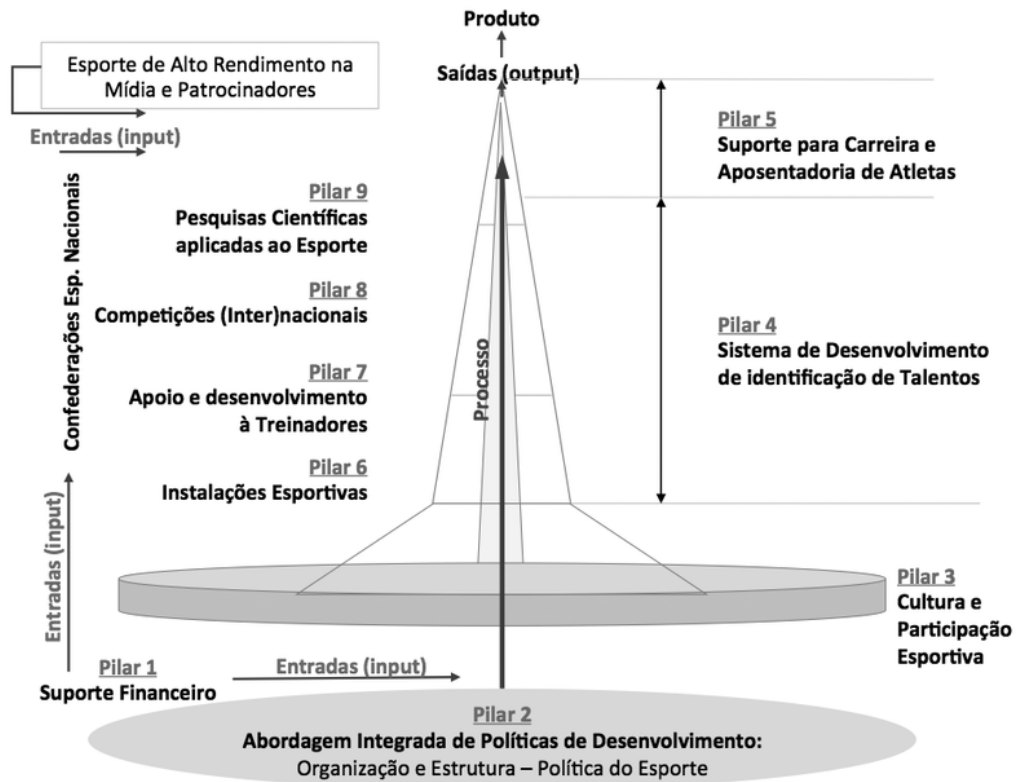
Produto

Esporte de Alto Rendimento na Mídia e Patrocinadores

Saídas (output)

Entradas (input)

Confederações Esp. Nacionais

Pilar 5
Suporte para Carreira e Aposentadoria de Atletas

Pilar 9
Pesquisas Científicas aplicadas ao Esporte

Pilar 8
Competições (Inter)nacionais

Pilar 4
Sistema de Desenvolvimento de identificação de Talentos

Pilar 7
Apoio e desenvolvimento à Treinadores

Processo

Pilar 6
Instalações Esportivas

Entradas (input)

Pilar 3
Cultura e Participação Esportiva

Pilar 1
Suporte Financeiro

Entradas (input)

Pilar 2
Abordagem Integrada de Políticas de Desenvolvimento:
Organização e Estrutura – Política do Esporte